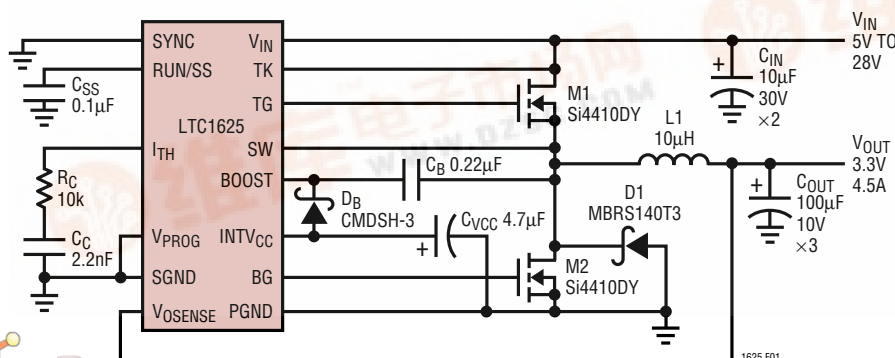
SYNC
RUN/SS
$I_{TH}$
$V_{PROG}$
SGND
$V_{OSENSE}$
$V_{IN}$
TK
TG
SW
BOOST
$INTV_{CC}$
BG
PGND
LTC1625
$C_{SS}$ 0.1μF
$R_C$ 10k
$C_C$ 2.2nF
$D_B$ CMDSH-3
$C_B$ 0.22μF
$C_{VCC}$ 4.7μF
M1 Si4410DY
M2 Si4410DY
L1 10μH
D1 MBRS140T3
$C_{IN}$ 10μF 30V ×2
$V_{IN}$ 5V TO 28V
$V_{OUT}$ 3.3V 4.5A
$C_{OUT}$ 100μF 10V ×3
1625 F01